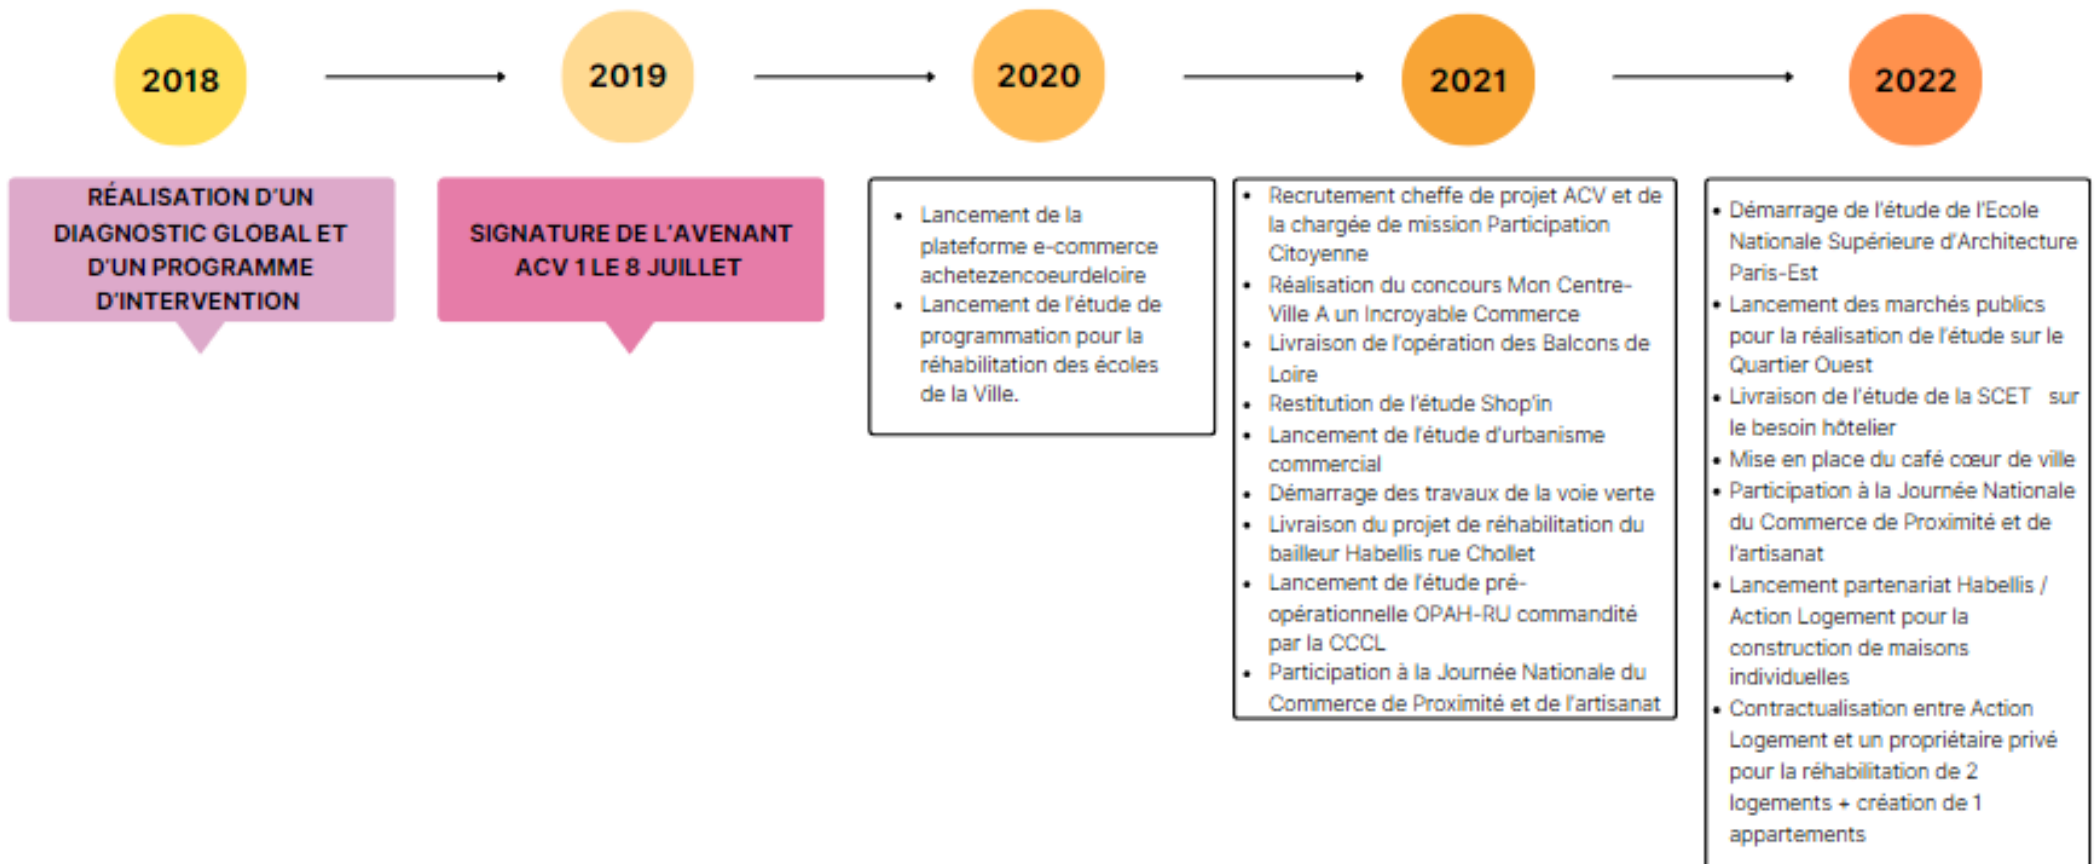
2018

2019

2020

2021

2022

RÉALISATION D'UN DIAGNOSTIC GLOBAL ET D'UN PROGRAMME D'INTERVENTION

SIGNATURE DE L'AVENANT ACV 1 LE 8 JUILLET

- Lancement de la plateforme e-commerce achetezencoeurdeloire
- Lancement de l'étude de programmation pour la réhabilitation des écoles de la Ville.

- Recrutement cheffe de projet ACV et de la chargée de mission Participation Citoyenne
- Réalisation du concours Mon Centre-Ville A un Incroyable Commerce
- Livraison de l'opération des Balcons de Loire
- Restitution de l'étude Shop'in
- Lancement de l'étude d'urbanisme commercial
- Démarrage des travaux de la voie verte
- Livraison du projet de réhabilitation du bailleur Habellis rue Chollet
- Lancement de l'étude pré-opérationnelle OPAH-RU commandité par la CCCL
- Participation à la Journée Nationale du Commerce de Proximité et de l'artisanat

- Démarrage de l'étude de l'Ecole Nationale Supérieure d'Architecture Paris-Est
- Lancement des marchés publics pour la réalisation de l'étude sur le Quartier Ouest
- Livraison de l'étude de la SCET sur le besoin hôtelier
- Mise en place du café cœur de ville
- Participation à la Journée Nationale du Commerce de Proximité et de l'artisanat
- Lancement partenariat Habellis / Action Logement pour la construction de maisons individuelles
- Contractualisation entre Action Logement et un propriétaire privé pour la réhabilitation de 2 logements + création de 1 appartements